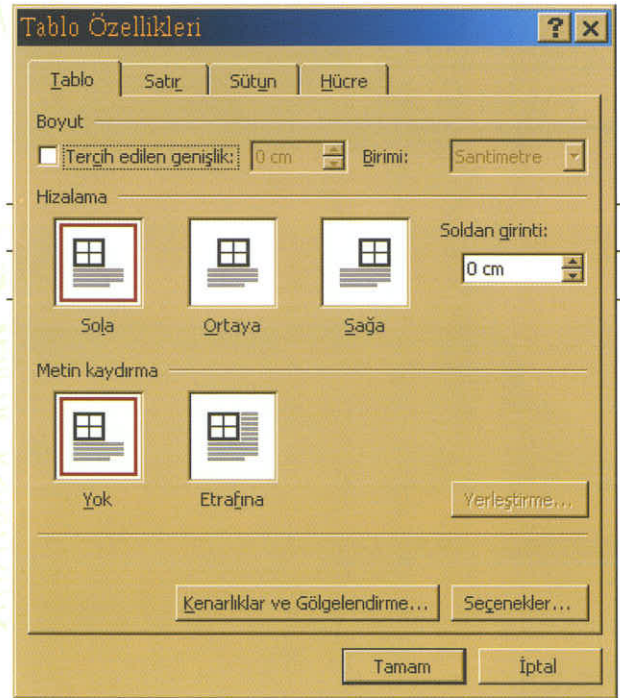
Tablo Özellikleri

?

X

Tablo

Satır

Sütun

Hücre

Boyut

Tercih edilen genişlik:

0 cm

Birimi:

Santimetre

Hizalama

Soldan girinti:

0 cm

Sola

Ortaya

Sağa

Metin kaydırma

Yok

Etrafına

Yerleştirme...

Kenarlıklar ve Gölgelendirme...

Seçenekler...

Tamam

İptal